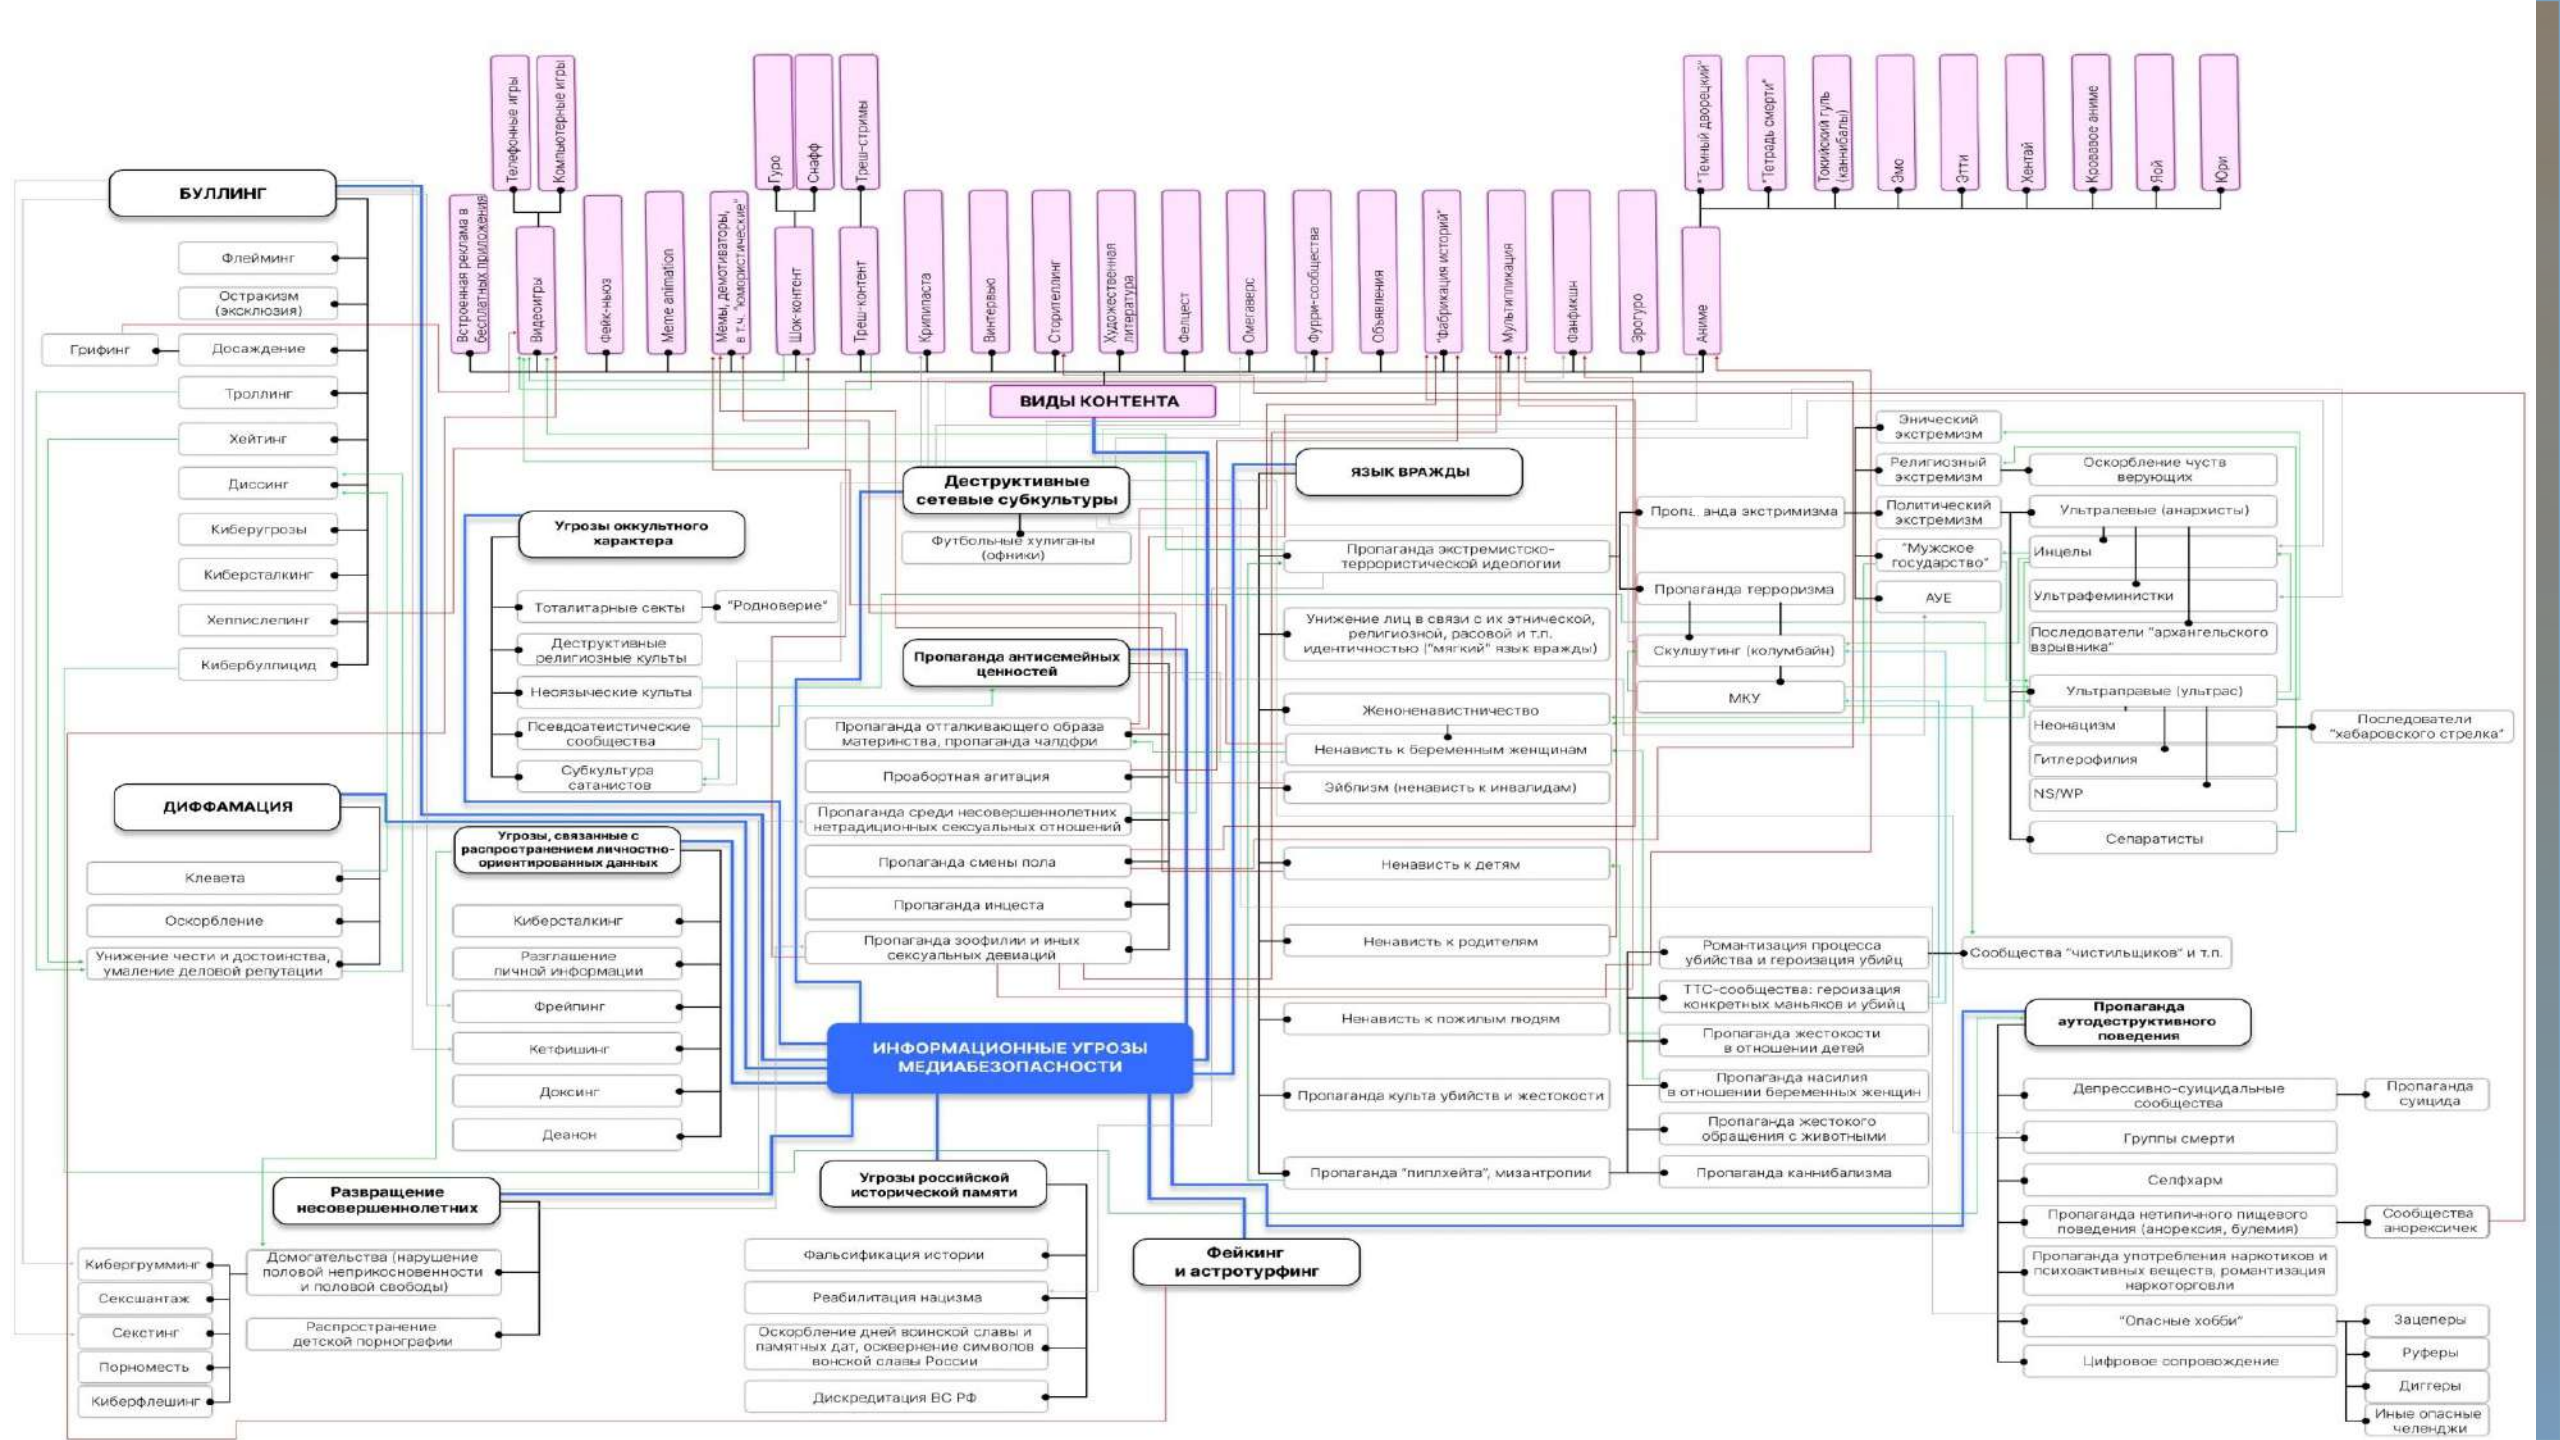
Телефонные игры
Компьютерные игры
Гуро
Снафф
Треш-стримы
"Темный дворецкий"
"Тетрадь смерти"
Токийский гуль (каннибалы)
Эмо
Этти
Хентай
Кровавое аниме
Яой
Юри

Встроенная реклама в бесплатных приложениях
Видеоигры
Фейк-ньюз
Meme animation
Мемы, демотиваторы, в т.ч. "юмористические"
Шок-контент
Треш-контент
Крипипаста
Винтервью
Сторителлинг
Художественная литература
Фелцест
Омегаверс
Фурри-сообщества
Объявления
"Фабрикация историй"
Мультипликация
Фанфикшн
Эрогуро
Аниме

ВИДЫ КОНТЕНТА

БУЛЛИНГ
Флейминг
Остракизм (эксклюзия)
Грифинг
Досаждение
Троллинг
Хейтинг
Диссинг
Киберугрозы
Киберсталкинг
Хеппислепинг
Кибербуллицид

ДИФФАМАЦИЯ
Клевета
Оскорбление
Унижение чести и достоинства, умаление деловой репутации

Угрозы оккультного характера
Тоталитарные секты
"Родноверие"
Деструктивные религиозные культы
Неоязыческие культы
Псевдоатеистические сообщества
Субкультура сатанистов

Деструктивные сетевые субкультуры
Футбольные хулиганы (офники)

Пропаганда антисемейных ценностей
Пропаганда отталкивающего образа материнства, пропаганда чайлдфри
Проабортная агитация
Пропаганда среди несовершеннолетних нетрадиционных сексуальных отношений
Пропаганда смены пола
Пропаганда инцеста
Пропаганда зоофилии и иных сексуальных девиаций

Угрозы, связанные с распространением личностно-ориентированных данных
Киберсталкинг
Разглашение личной информации
Фрейпинг
Кетфишинг
Доксинг
Деанон

ИНФОРМАЦИОННЫЕ УГРОЗЫ МЕДИАБЕЗОПАСНОСТИ

Развращение несовершеннолетних
Домогательства (нарушение половой неприкосновенности и половой свободы)
Распространение детской порнографии
Кибергрумминг
Сексшантаж
Секстинг
Порноместь
Киберфлешинг

Угрозы российской исторической памяти
Фальсификация истории
Реабилитация нацизма
Оскорбление дней воинской славы и памятных дат, осквернение символов воинской славы России
Дискредитация ВС РФ

Фейкинг и астротурфинг

ЯЗЫК ВРАЖДЫ
Пропаганда экстремистско-террористической идеологии
Унижение лиц в связи с их этнической, религиозной, расовой и т.п. идентичностью ("мягкий" язык вражды)
Женоненавистничество
Ненависть к беременным женщинам
Эйблизм (ненависть к инвалидам)
Ненависть к детям
Ненависть к родителям
Ненависть к пожилым людям
Пропаганда культа убийств и жестокости
Пропаганда "пиплхейта", мизантропии

Пропаганда экстримизма
Пропаганда терроризма
Скулшутинг (колумбайн)
МКУ

Этнический экстремизм
Религиозный экстремизм
Политический экстремизм
"Мужское государство"
АУЕ
Оскорбление чуств верующих
Ультралевые (анархисты)
Инцелы
Ультрафеминистки
Последователи "архангельского взрывника"
Ультраправые (ультрас)
Неонацизм
Гитлерофилия
NS/WP
Сепаратисты
Последователи "хабаровского стрелка"

Романтизация процесса убийства и героизация убийц
ТТС-сообщества: героизация конкретных маньяков и убийц
Пропаганда жестокости в отношении детей
Пропаганда насилия в отношении беременных женщин
Пропаганда жестокого обращения с животными
Пропаганда каннибализма
Сообщества "чистильщиков" и т.п.

Пропаганда аутодеструктивного поведения
Депрессивно-суицидальные сообщества
Пропаганда суицида
Группы смерти
Селфхарм
Пропаганда нетипичного пищевого поведения (анорексия, булемия)
Сообщества анорексичек
Пропаганда употребления наркотиков и психоактивных веществ, романтизация наркоторговли
"Опасные хобби"
Зацеперы
Руферы
Диггеры
Иные опасные челенджи
Цифровое сопровождение